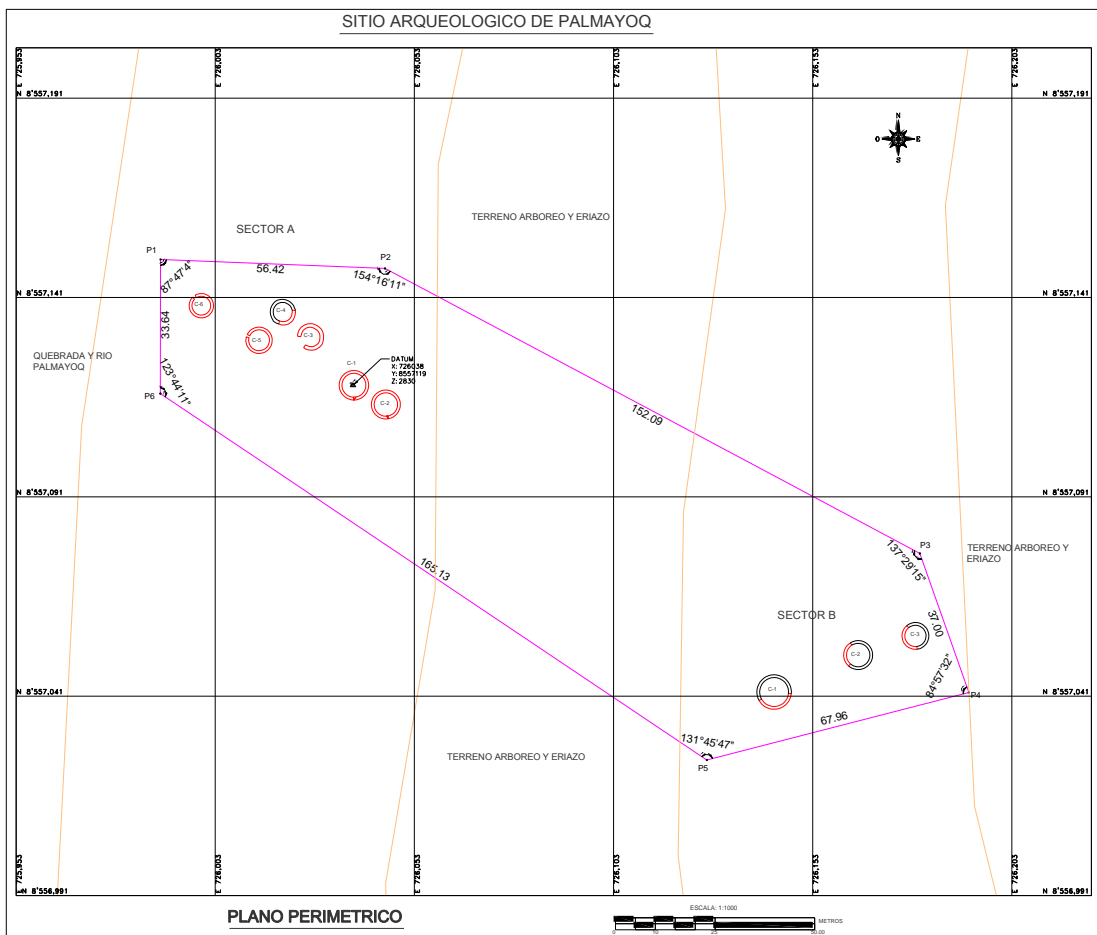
SITIO ARQUEOLOGICO DE PALMAYOQ

E 725,953
E 726,003
E 726,053
E 726,103
E 726,153
E 726,203

N 8'557,191
N 8'557,191

N
O
E
S

SECTOR A

TERRENO ARBOREO Y ERIAZO

P1
56.42
P2
87°47'4"
154°16'11"

N 8'557,141
N 8'557,141

C-6
C-4
C-3
C-5
33.64

QUEBRADA Y RIO PALMAYOQ

C-1
DATUM
X: 726038
Y: 8557119
Z: 2830

123°44'11"
P6
C-2

152.09

N 8'557,091
N 8'557,091

P3
137°29'15"
TERRENO ARBOREO Y ERIAZO

165.13

SECTOR B
37.00
C-3
C-2

N 8'557,041
C-1
84°57'32"
P4
N 8'557,041

67.96
131°45'47"
P5

TERRENO ARBOREO Y ERIAZO

E 725,953
E 726,003
E 726,053
E 726,103
E 726,153
E 726,203

N 8'556,991
N 8'556,991

PLANO PERIMETRICO

ESCALA: 1:1000
METROS
0
10
25
50.00